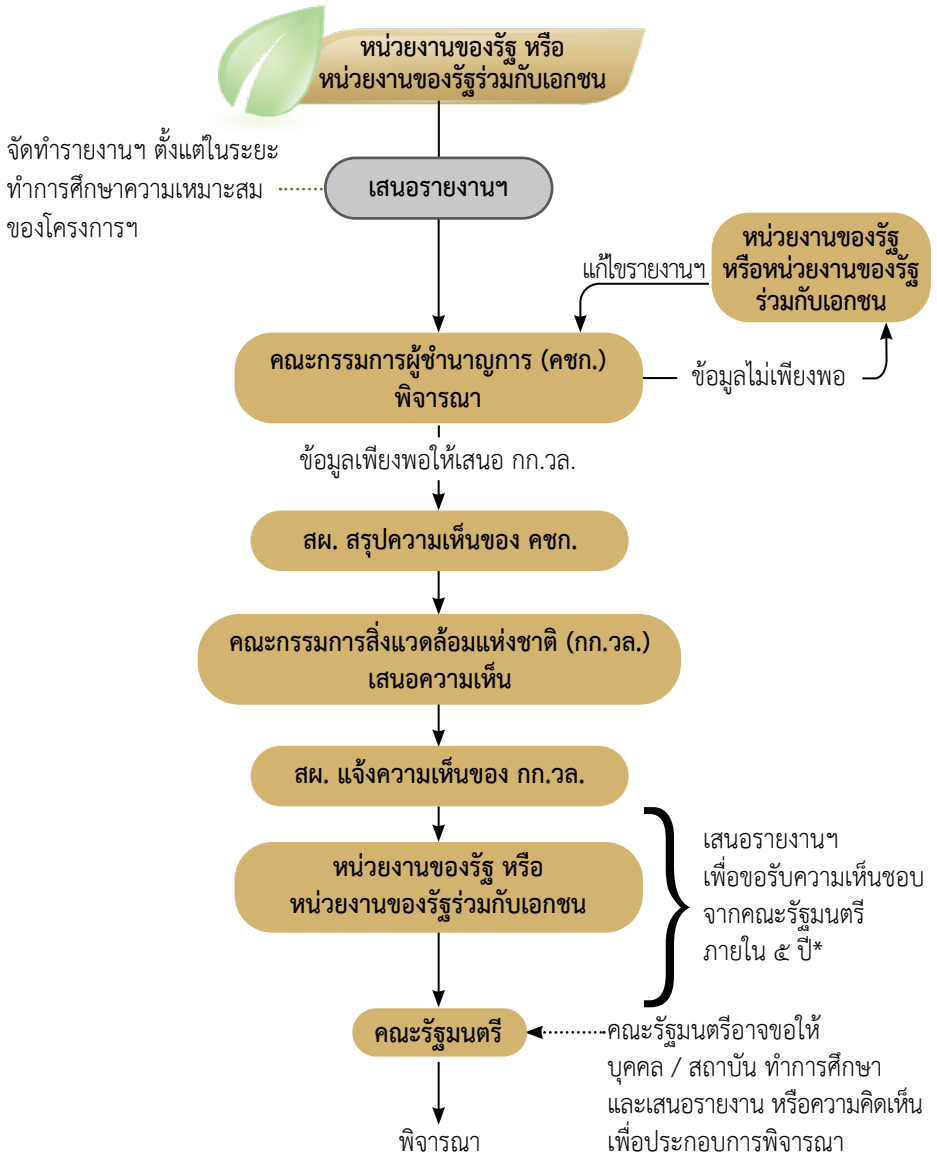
หน่วยงานของรัฐ หรือ
หน่วยงานของรัฐร่วมกับเอกชน

จัดทำรายงานฯ ตั้งแต่ในระยะทำการศึกษาความเหมาะสมของโครงการฯ

เสนอรายงานฯ

หน่วยงานของรัฐ
หรือหน่วยงานของรัฐ
ร่วมกับเอกชน

แก้ไขรายงานฯ

คณะกรรมการผู้ชำนาญการ (คชก.)
พิจารณา

ข้อมูลไม่เพียงพอ

ข้อมูลเพียงพอให้เสนอ กก.วล.

สผ. สรุปความเห็นของ คชก.

คณะกรรมการสิ่งแวดล้อมแห่งชาติ (กก.วล.)
เสนอความเห็น

สผ. แจ้งความเห็นของ กก.วล.

หน่วยงานของรัฐ หรือ
หน่วยงานของรัฐร่วมกับเอกชน

เสนอรายงานฯ
เพื่อขอรับความเห็นชอบ
จากคณะรัฐมนตรี
ภายใน ๕ ปี*

คณะรัฐมนตรี

คณะรัฐมนตรีอาจขอให้
บุคคล / สถาบัน ทำการศึกษา
และเสนอรายงาน หรือความคิดเห็น
เพื่อประกอบการพิจารณา

พิจารณา